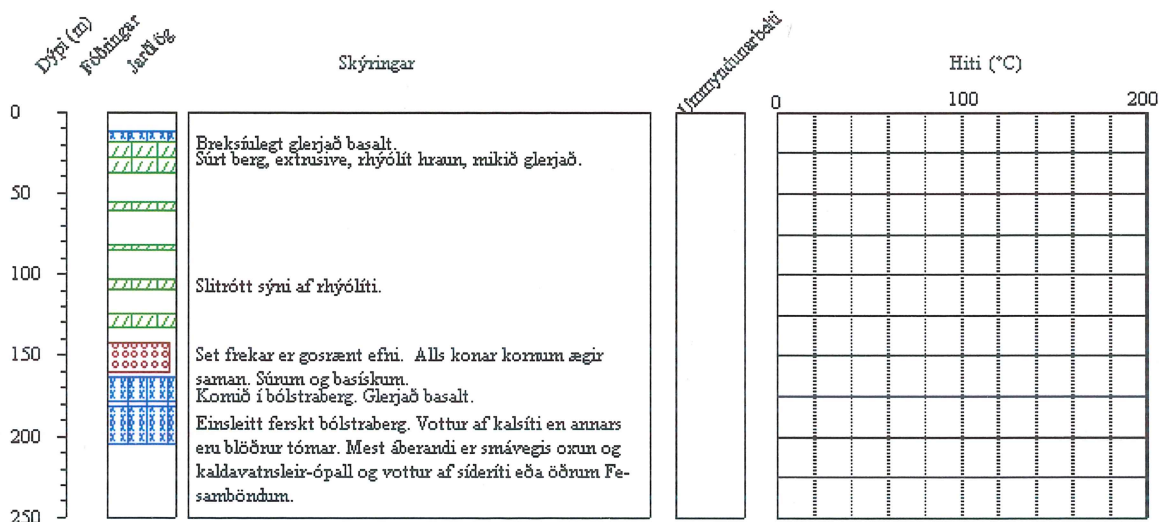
Dýpi (m)
Fóðringar
Jarðlög

Skýringar

Ummyndunarbelti

Hiti (°C)

0 100 200

0
50
100
150
200
250

Breksíulegt glerjað basalt.
Súrt berg, extrusive, rhýólít hraun, mikið glerjað.

Slitrótt sýni af rhýólíti.

Set frekar er gosrænt efni. Alls konar kornum ægir saman. Súrum og basískum.
Komið í bólstraberg. Glerjað basalt.
Einsleitt ferskt bólstraberg. Vottur af kalsíti en annars eru blöðrur tómar. Mest áberandi er smávegis oxun og kaldavatnsleir-ópall og vottur af síderíti eða öðrum Fe-samböndum.